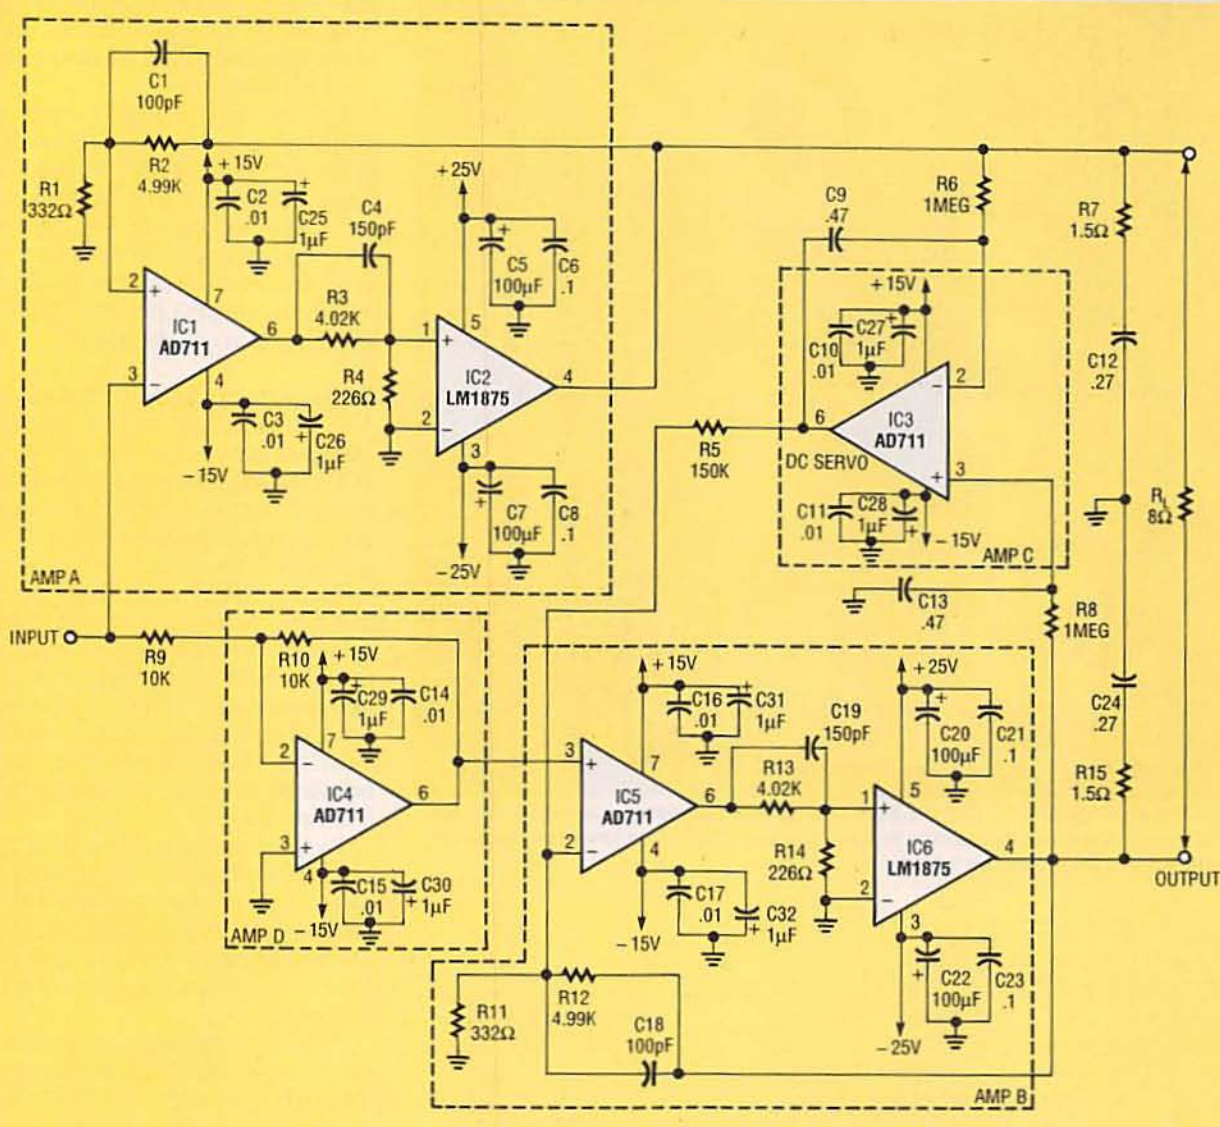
C1
100pF
R1
332Ω
R2
4.99K
+15V
C2
.01
C25
1µF
+
C4
150pF
+25V
C5
100µF
C6
.1
+
2
+
7
IC1
AD711
6
R3
4.02K
1
+
5
IC2
LM1875
4
3
−
4
R4
226Ω
2
−
3
C3
.01
C26
1µF
+
−15V
C7
100µF
C8
.1
+
−25V
AMP A
C9
.47
R6
1MEG
R7
1.5Ω
+15V
C10
.01
C27
1µF
+
2
−
6
IC3
AD711
R5
150K
DC SERVO
3
+
C11
.01
C28
1µF
+
−15V
AMP C
C12
.27
RL
8Ω
C13
.47
R8
1MEG
INPUT
R9
10K
R10
10K
+15V
C29
1µF
+
C14
.01
2
−
7
IC4
AD711
6
3
+
4
C15
.01
C30
1µF
+
−15V
AMP D
+15V
C16
.01
C31
1µF
+
C19
150pF
+25V
C20
100µF
+
C21
.1
C24
.27
3
+
7
IC5
AD711
6
R13
4.02K
1
+
5
IC6
LM1875
4
2
−
4
R14
226Ω
2
−
3
R15
1.5Ω
OUTPUT
C17
.01
C32
1µF
+
−15V
C22
100µF
+
C23
.1
−25V
R11
332Ω
R12
4.99K
C18
100pF
AMP B